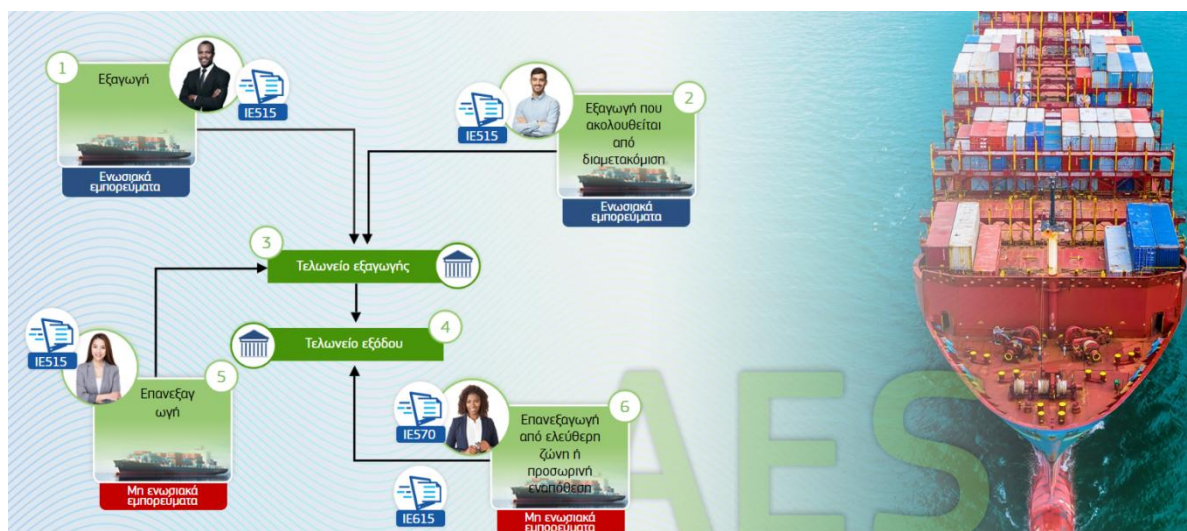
1
Εξαγωγή
IE515
Ενωσιακά εμπορεύματα

IE515
Εξαγωγή που ακολουθείται από διαμετακόμιση
2
Ενωσιακά εμπορεύματα

3
Τελωνείο εξαγωγής

Τελωνείο εξόδου
4

IE515
Επανεξαγ ωγή
5
Μη ενωσιακά εμπορεύματα

IE570
Επανεξαγωγή από ελεύθερη ζώνη ή προσωρινή εναπόθεση
6
IE615
Μη ενωσιακά εμπορεύματα

AES